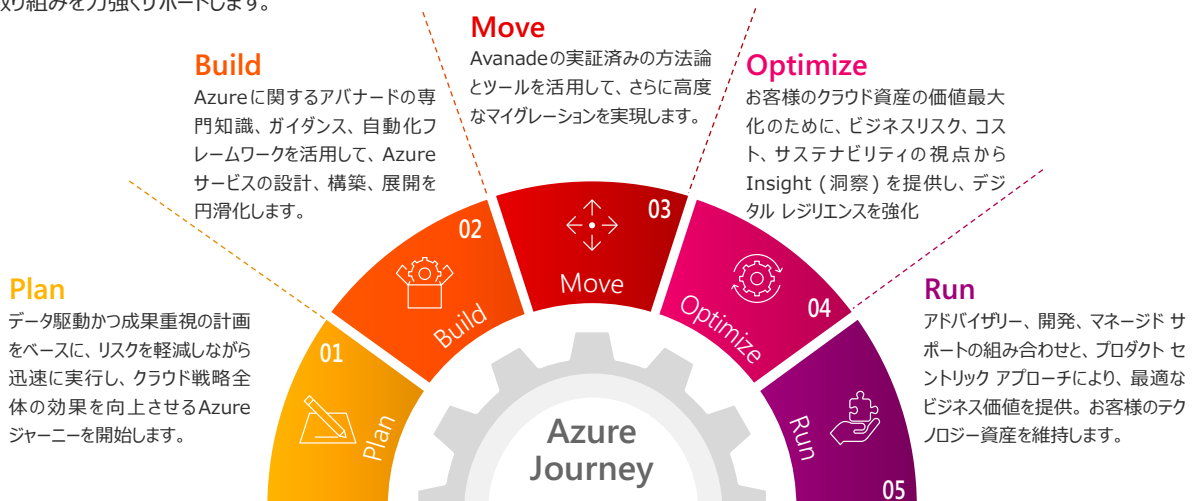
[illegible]り組みを力強くサポートします。

Move
Avanadeの実証済みの方法論とツールを活用して、さらに高度なマイグレーションを実現します。

Build
Azureに関するアバナードの専門知識、ガイダンス、自動化フレームワークを活用して、Azureサービスの設計、構築、展開を円滑化します。

Optimize
お客様のクラウド資産の価値最大化のために、ビジネスリスク、コスト、サステナビリティの視点からInsight（洞察）を提供し、デジタル レジリエンスを強化

Plan
データ駆動かつ成果重視の計画をベースに、リスクを軽減しながら迅速に実行し、クラウド戦略全体の効果を向上させるAzureジャーニーを開始します。

Run
アドバイザリー、開発、マネージド サポートの組み合わせと、プロダクト セントリック アプローチにより、最適なビジネス価値を提供。お客様のテクノロジー資産を維持します。

01
Plan
02
Build
03
Move
04
Optimize
05
Run

Azure Journey